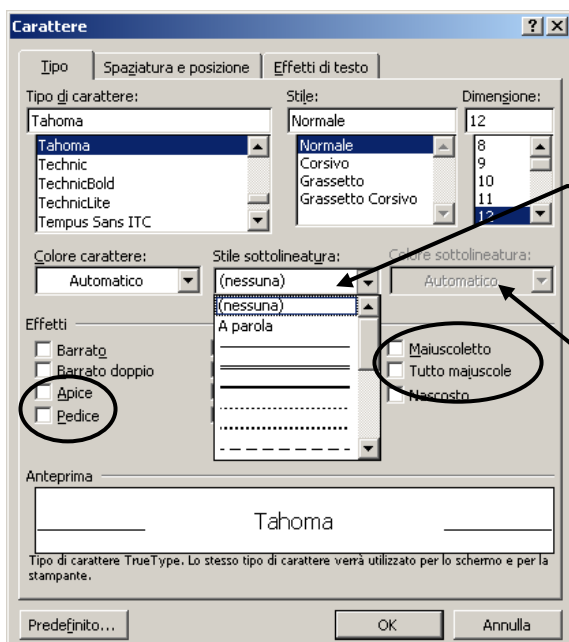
Carattere

? X

Tipo | Spaziatura e posizione | Effetti di testo

Tipo di carattere:
Tahoma
Tahoma
Technic
TechnicBold
TechnicLite
Tempus Sans ITC

Stile:
Normale
Normale
Corsivo
Grassetto
Grassetto Corsivo

Dimensione:
12
8
9
10
11
12

Colore carattere:
Automatico

Stile sottolineatura:
(nessuna)
(nessuna)
A parola

Colore sottolineatura:
Automatico

Effetti
Barrato
Barrato doppio
Apice
Pedice
Maiuscoletto
Tutto maiuscole
Nascosto

Anteprima
Tahoma

Tipo di carattere TrueType. Lo stesso tipo di carattere verrà utilizzato per lo schermo e per la stampante.

Predefinito... | OK | Annulla